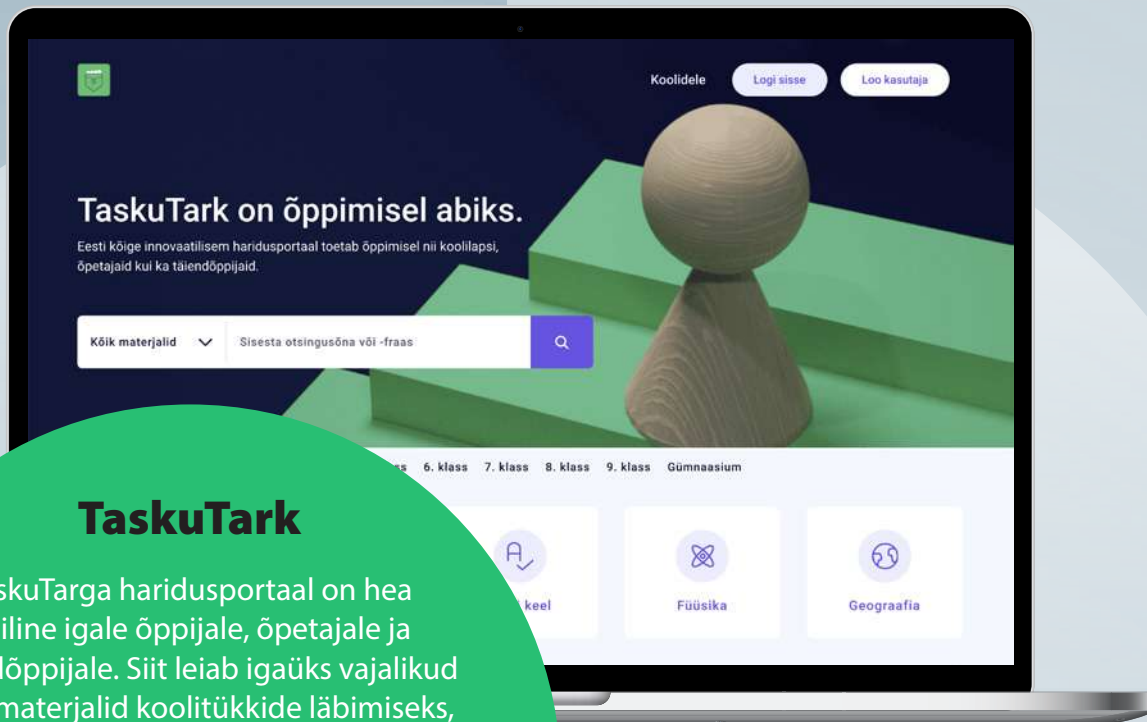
Koolidele Logi sisse Loo kasutaja

TaskuTark on õppimisel abiks.

Eesti kõige innovaatilisem haridusportaal toetab õppimisel nii koolilapsi, õpetajaid kui ka täiendõppijaid.

Kõik materjalid

Sisesta otsingusõna või -fraas

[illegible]s 6. klass 7. klass 8. klass 9. klass Gümnaasium

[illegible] keel

Füüsika

Geograafia

TaskuTark

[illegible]skuTarga haridusportaal on hea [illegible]iline igale õppijale, õpetajale ja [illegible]lõppijale. Siit leiab igaüks vajalikud materjalid koolitükkide läbimiseks,